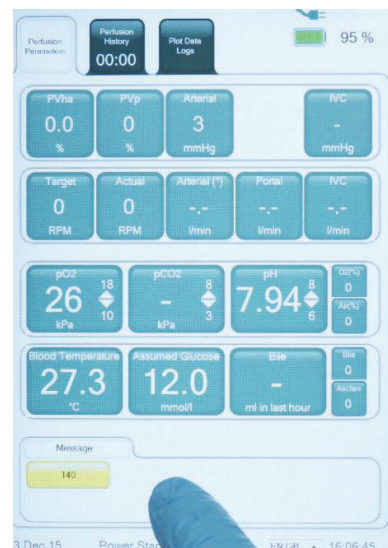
Perfusion Parameters

Perfusion History 00:00

Plot Data Logs

95 %

PVha 0.0 %

PVp 0 %

Arterial 3 mmHg

IVC - mmHg

Target 0 RPM

Actual 0 RPM

Arterial (*) -.- l/min

Portal -.- l/min

IVC -.- l/min

pO2 26 18 10 kPa

pCO2 - 8 3 kPa

pH 7.94 8 6

O2(%) 0

Air(%) 0

Blood Temperature 27.3 °C

Assumed Glucose 12.0 mmol/l

Bile - ml in last hour

Bile 0

Ascites 0

Message

140

3 Dec 15 Power Sta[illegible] EN GB 16:06:45